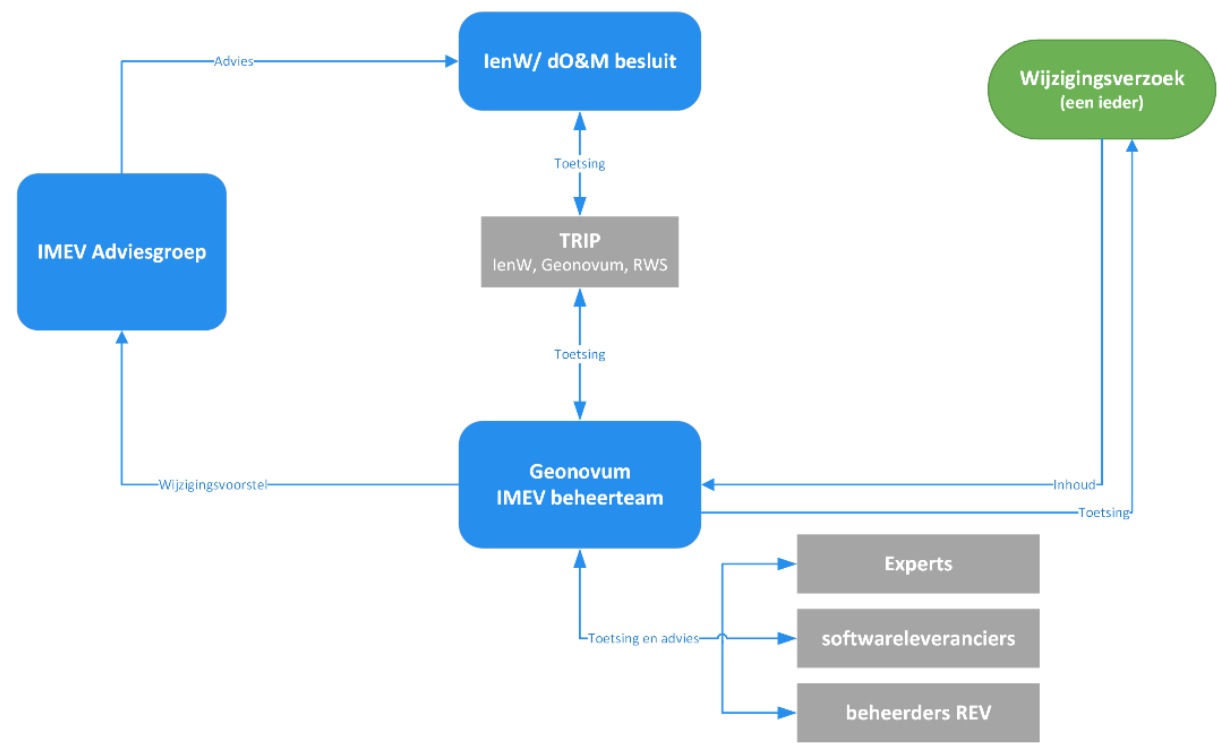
Advies

IenW/ dO&M besluit

Wijzigingsverzoek
(een ieder)

Toetsing

IMEV Adviesgroep

TRIP
IenW, Geonovum, RWS

Toetsing

Wijzigingsvoorstel

Geonovum
IMEV beheerteam

Inhoud

Toetsing

Experts

Toetsing en advies

softwareleveranciers

beheerders REV